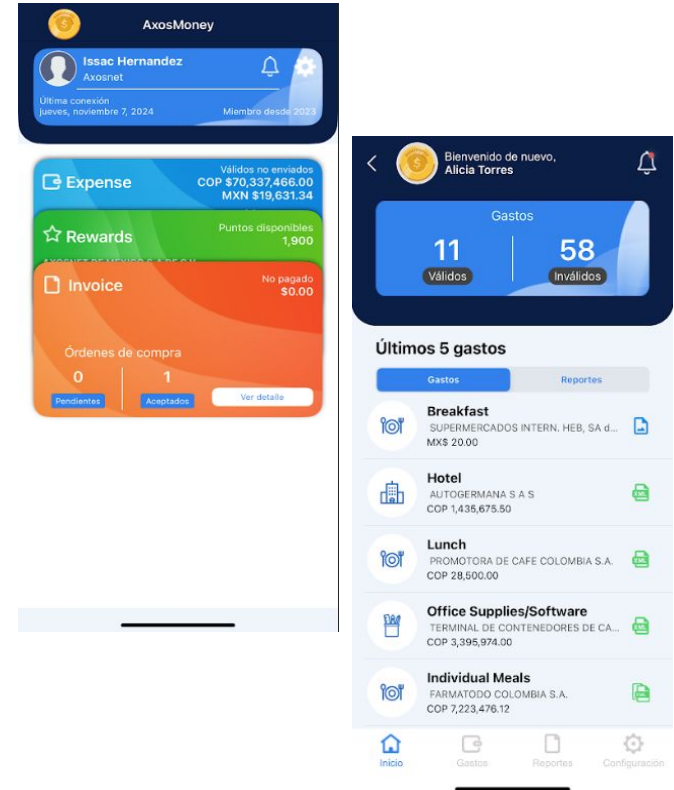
AxosMoney

Issac Hernandez
Axosnet
Última conexión
Jueves, noviembre 7, 2024
Miembro desde 2023

Expense
Válidos no enviados
COP $70,337,466.00
MXN $19,631.34

Rewards
Puntos disponibles
1,900

Invoice
No pagado
$0.00

Órdenes de compra
0
Pendientes
1
Aceptados
Ver detalle

Bienvenido de nuevo,
Alicia Torres

Gastos
11
Válidos
58
Inválidos

Últimos 5 gastos
Gastos
Reportes

Breakfast
SUPERMERCADOS INTERN. HEB, SA d...
MX$ 20.00

Hotel
AUTOGERMANA S A S
COP 1,435,675.50

Lunch
PROMOTORA DE CAFE COLOMBIA S.A.
COP 28,500.00

Office Supplies/Software
TERMINAL DE CONTENEDORES DE CA...
COP 3,395,974.00

Individual Meals
FARMATODO COLOMBIA S.A.
COP 7,223,476.12

Inicio
Gastos
Reportes
Configuración